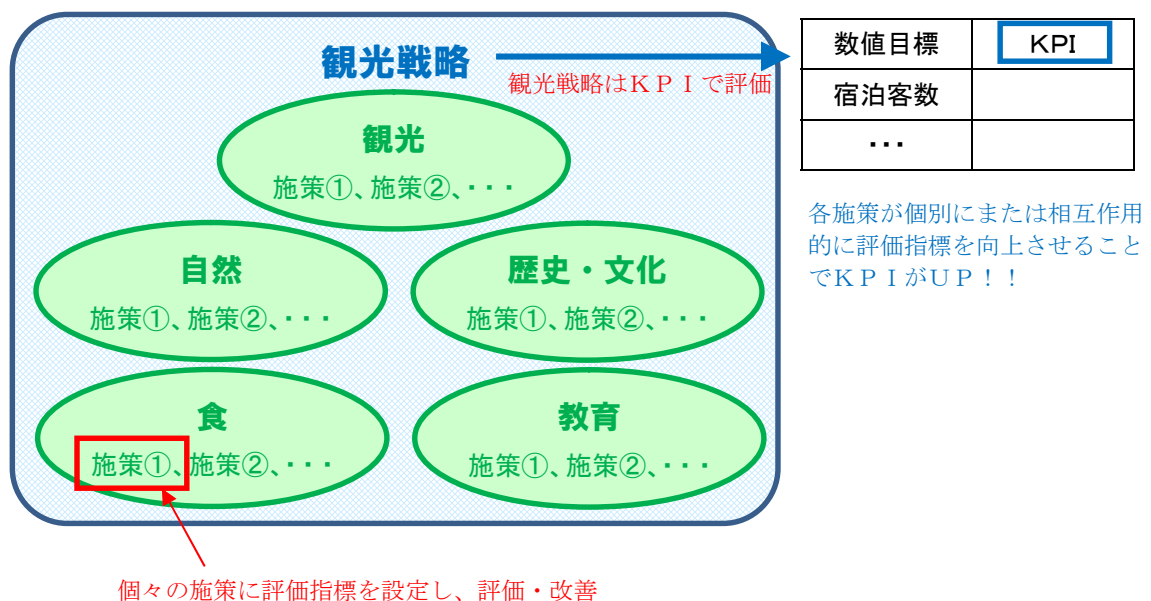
観光戦略

観光戦略はＫＰＩで評価

| 数値目標 | KPI |
|---|---|
| 宿泊客数 | |
| ・・・ | |

各施策が個別にまたは相互作用的に評価指標を向上させることでＫＰＩがＵＰ！！

観光
施策①、施策②、・・・

自然
施策①、施策②、・・・

歴史・文化
施策①、施策②、・・・

食
施策①、施策②、・・・

教育
施策①、施策②、・・・

個々の施策に評価指標を設定し、評価・改善